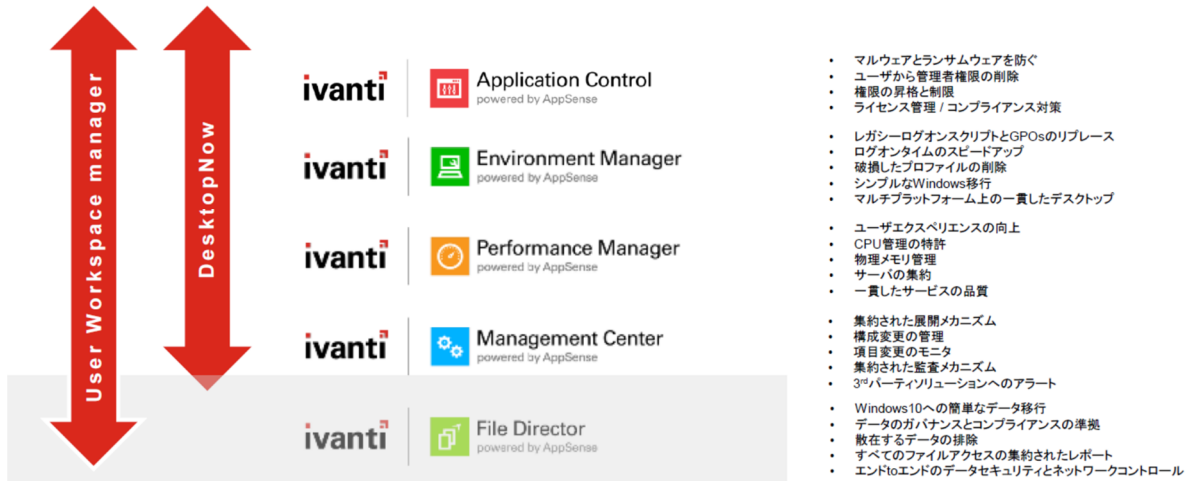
User Workspace manager

DesktopNow

ivanti Application Control powered by AppSense

- マルウェアとランサムウェアを防ぐ
- ユーザから管理者権限の削除
- 権限の昇格と制限
- ライセンス管理 / コンプライアンス対策

ivanti Environment Manager powered by AppSense

- レガシーログオンスクリプトとGPOsのリプレース
- ログオンタイムのスピードアップ
- 破損したプロファイルの削除
- シンプルなWindows移行
- マルチプラットフォーム上の一貫したデスクトップ

ivanti Performance Manager powered by AppSense

- ユーザエクスペリエンスの向上
- CPU管理の特許
- 物理メモリ管理
- サーバの集約
- 一貫したサービスの品質

ivanti Management Center powered by AppSense

- 集約された展開メカニズム
- 構成変更の管理
- 項目変更のモニタ
- 集約された監査メカニズム
- 3$^{rd}$パーティソリューションへのアラート

ivanti File Director powered by AppSense

- Windows10への簡単なデータ移行
- データのガバナンスとコンプライアンスの準拠
- 散在するデータの排除
- すべてのファイルアクセスの集約されたレポート
- エンドtoエンドのデータセキュリティとネットワークコントロール